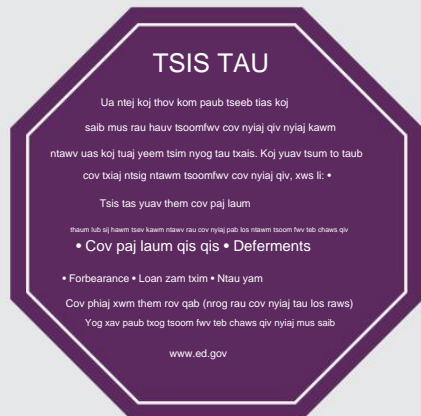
TSIS TAU

Ua ntej koj thov kom paub tseeb tias koj saib mus rau hauv tsoomfwv cov nyiaj qiv nyiaj kawm ntawv uas koj tuaj yeem tsim nyog tau txais. Koj yuav tsum to taub cov txiaj ntsig ntawm tsoomfwv cov nyiaj qiv, xws li: •

Tsis tas yuav them cov paj laum

thaum lub sij hawm tsev kawm ntawv rau cov nyiaj pab los ntawm tsoom fwv teb chaws qiv

• Cov paj laum qis qis • Deferments

• Forbearance • Loan zam txim • Ntau yam

Cov phiaj xwm them rov qab (nrog rau cov nyiaj tau los raws)

Yog xav paub txog tsoom fwv teb chaws qiv nyiaj mus saib

www.ed.gov